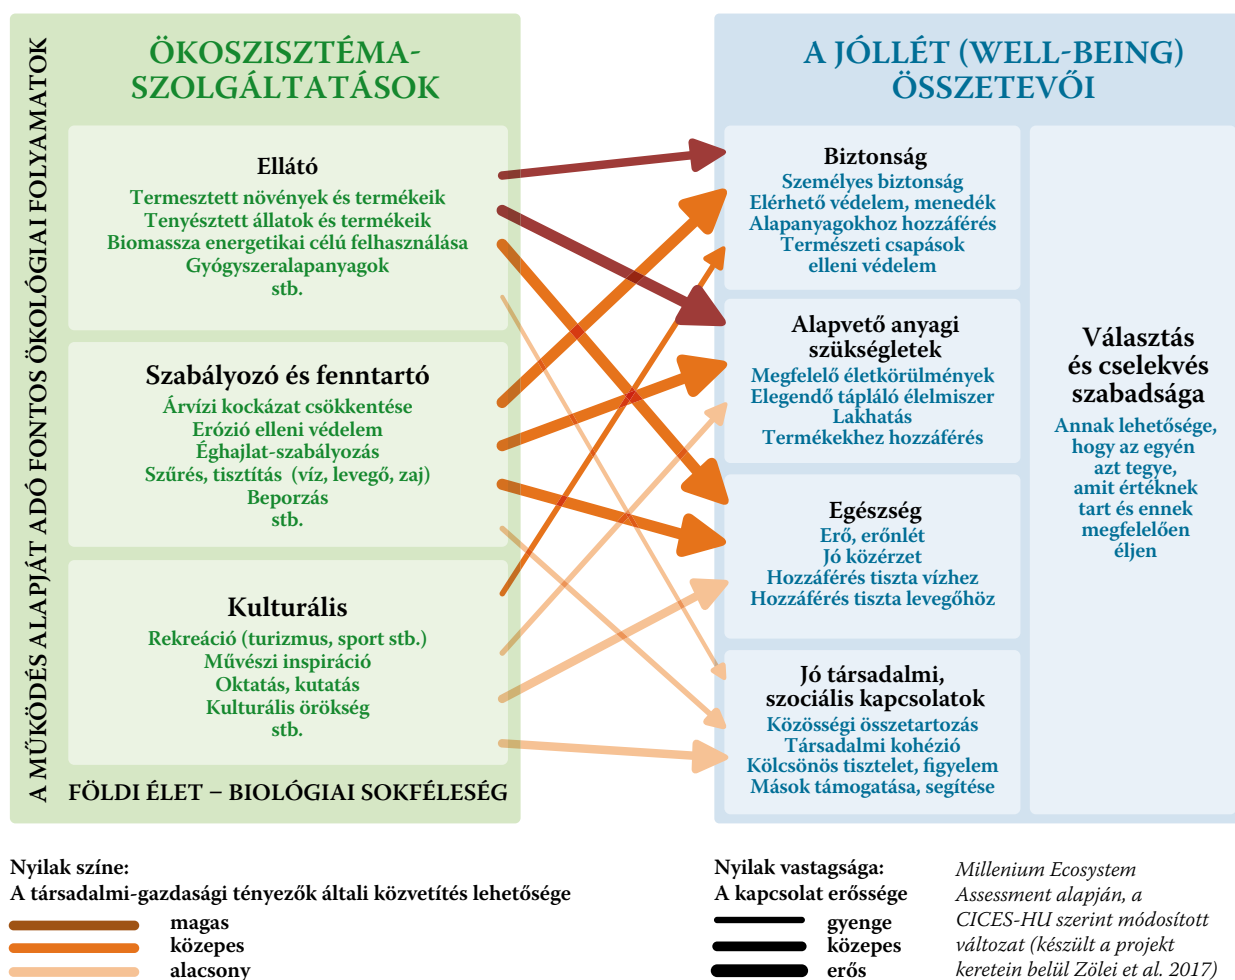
A MŰKÖDÉS ALAPJÁT ADÓ FONTOS ÖKOLÓGIAI FOLYAMATOK

ÖKOSZISZTÉMA-SZOLGÁLTATÁSOK

Ellátó
Termesztett növények és termékeik
Tenyésztett állatok és termékeik
Biomassza energetikai célú felhasználása
Gyógyszeralapanyagok
stb.

Szabályozó és fenntartó
Árvízi kockázat csökkentése
Erózió elleni védelem
Éghajlat-szabályozás
Szűrés, tisztítás (víz, levegő, zaj)
Beporzás
stb.

Kulturális
Rekreáció (turizmus, sport stb.)
Művészi inspiráció
Oktatás, kutatás
Kulturális örökség
stb.

FÖLDI ÉLET – BIOLÓGIAI SOKFÉLESÉG

A JÓLLÉT (WELL-BEING) ÖSSZETEVŐI

Biztonság
Személyes biztonság
Elérhető védelem, menedék
Alapanyagokhoz hozzáférés
Természeti csapások elleni védelem

Alapvető anyagi szükségletek
Megfelelő életkörülmények
Elegendő tápláló élelmiszer
Lakhatás
Termékekhez hozzáférés

Egészség
Erő, erőnlét
Jó közérzet
Hozzáférés tiszta vízhez
Hozzáférés tiszta levegőhöz

Jó társadalmi, szociális kapcsolatok
Közösségi összetartozás
Társadalmi kohézió
Kölcsönös tisztelet, figyelem
Mások támogatása, segítése

Választás és cselekvés szabadsága
Annak lehetősége, hogy az egyén azt tegye, amit értéknek tart és ennek megfelelően éljen

Nyilak színe:
A társadalmi-gazdasági tényezők általi közvetítés lehetősége
magas
közepes
alacsony

Nyilak vastagsága:
A kapcsolat erőssége
gyenge
közepes
erős

Millenium Ecosystem Assessment alapján, a CICES-HU szerint módosított változat (készült a projekt keretein belül Zölei et al. 2017)